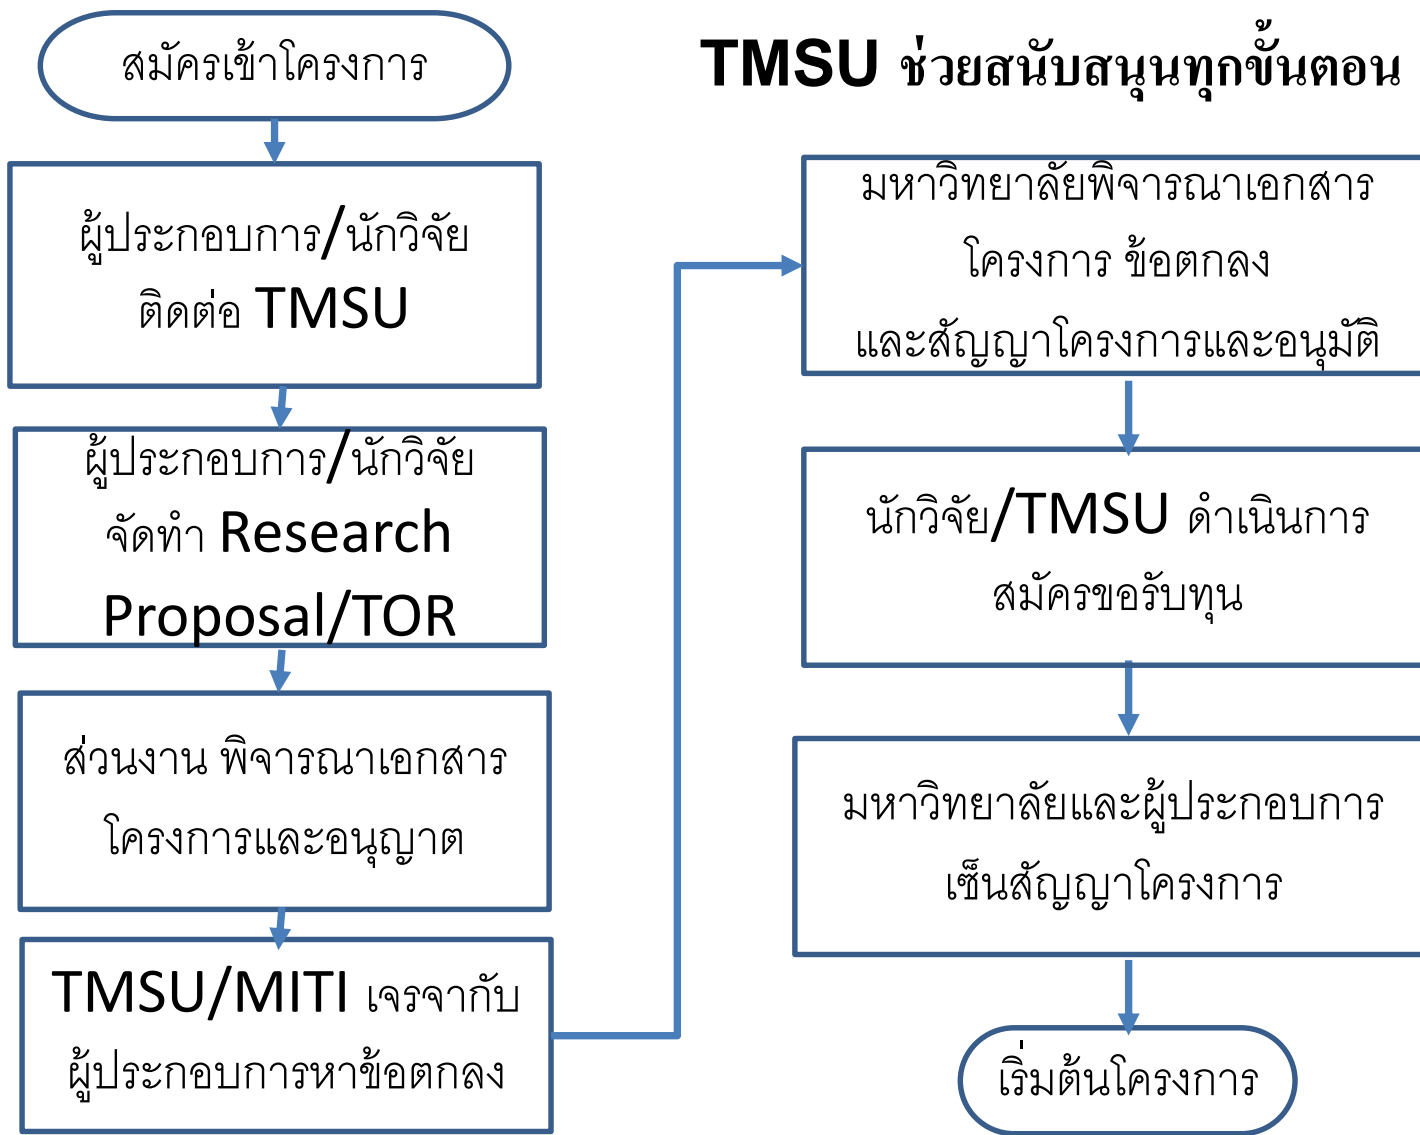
TMSU ช่วยสนับสนุนทุกขั้นตอน

สมัครเข้าโครงการ

ผู้ประกอบการ/นักวิจัย ติดต่อ TMSU

ผู้ประกอบการ/นักวิจัย จัดทำ Research Proposal/TOR

ส่วนงาน พิจารณาเอกสารโครงการและอนุญาต

TMSU/MITI เจรจากับผู้ประกอบการหาข้อตกลง

มหาวิทยาลัยพิจารณาเอกสารโครงการ ข้อตกลง และสัญญาโครงการและอนุมัติ

นักวิจัย/TMSU ดำเนินการสมัครขอรับทุน

มหาวิทยาลัยและผู้ประกอบการเซ็นสัญญาโครงการ

เริ่มต้นโครงการ